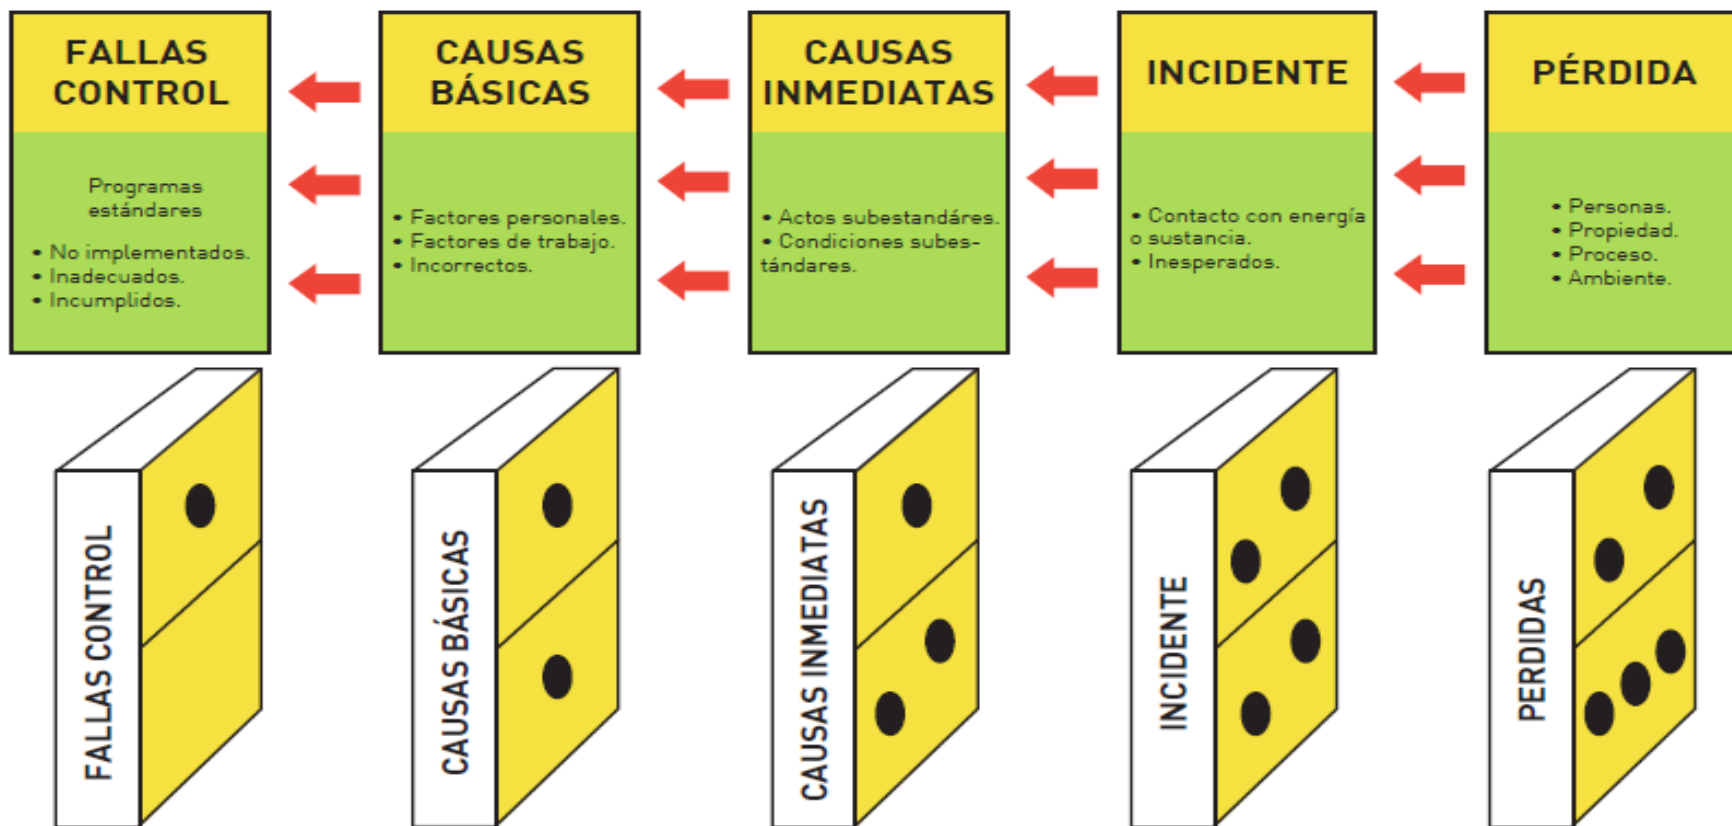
FALLAS CONTROL

Programas estándares

• No implementados.
• Inadecuados.
• Incumplidos.

CAUSAS BÁSICAS

• Factores personales.
• Factores de trabajo.
• Incorrectos.

CAUSAS INMEDIATAS

• Actos subestandáres.
• Condiciones subestándares.

INCIDENTE

• Contacto con energía o sustancia.
• Inesperados.

PÉRDIDA

• Personas.
• Propiedad.
• Proceso.
• Ambiente.

FALLAS CONTROL

CAUSAS BÁSICAS

CAUSAS INMEDIATAS

INCIDENTE

PERDIDAS